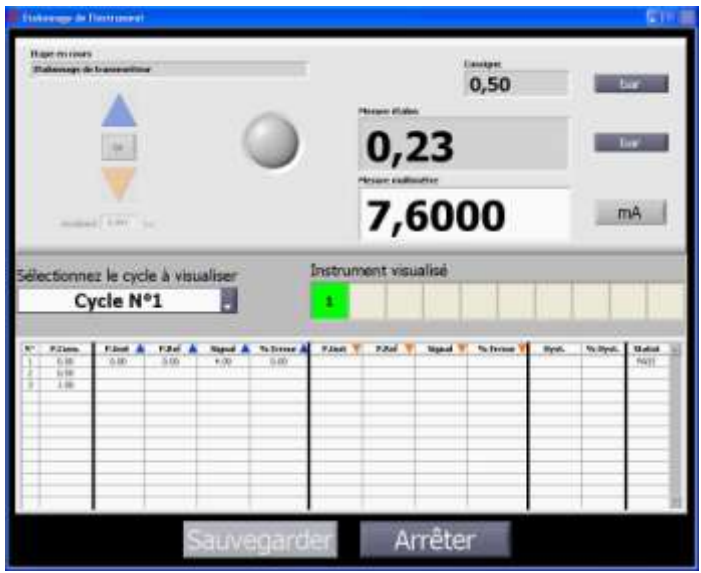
Etalonnage de l'instrument

Etape en cours
Etalonnage de transmetteur

Consigne
0,50
bar

Mesure étalon
0,23
bar

Mesure multimètre
7,6000
mA

OK

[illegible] 0,001 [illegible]

Sélectionnez le cycle à visualiser
Cycle N°1

Instrument visualisé
1

| N° | P.Cons. | P.Inst | P.Réf | Signal | % Erreur | P.Inst | P.Réf | Signal | % Erreur | Hyst. | % Hyst. | Statut |
|---|---|---|---|---|---|---|---|---|---|---|---|---|
| 1 | 0.00 | 0.00 | 0.00 | 4.00 | 0.00 | | | | | | | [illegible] |
| 2 | 0.50 | | | | | | | | | | | |
| 3 | 1.00 | | | | | | | | | | | |

Sauvegarder
Arrêter